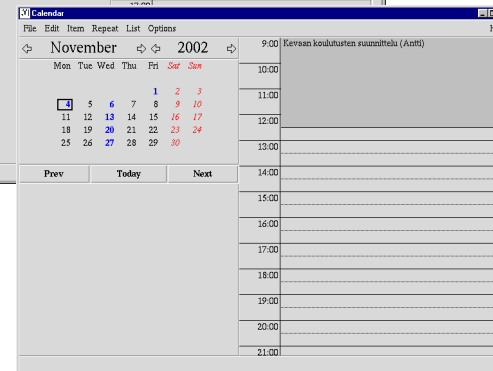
Calendar

File Edit Item Repeat List Options

November 2002

| Mon | Tue | Wed | Thu | Fri | Sat | Sun |
|---|---|---|---|---|---|---|
| | | | | 1 | 2 | 3 |
| 4 | 5 | 6 | 7 | 8 | 9 | 10 |
| 11 | 12 | 13 | 14 | 15 | 16 | 17 |
| 18 | 19 | 20 | 21 | 22 | 23 | 24 |
| 25 | 26 | 27 | 28 | 29 | 30 | |

Prev Today Next

9:00 Kevaan koulutusten suunnittelu (Antti)
10:00
11:00
12:00
13:00
14:00
15:00
16:00
17:00
18:00
19:00
20:00
21:00